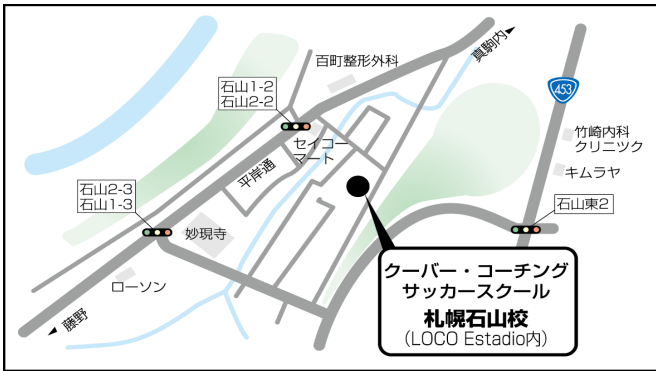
百町整形外科

真駒内

453

石山1-2
石山2-2

セイコーマート

平岸通

竹崎内科クリニック

キムラヤ

石山2-3
石山1-3

石山東2

妙現寺

ローソン

藤野

クーバー・コーチングサッカースクール
札幌石山校
(LOCO Estadio内)